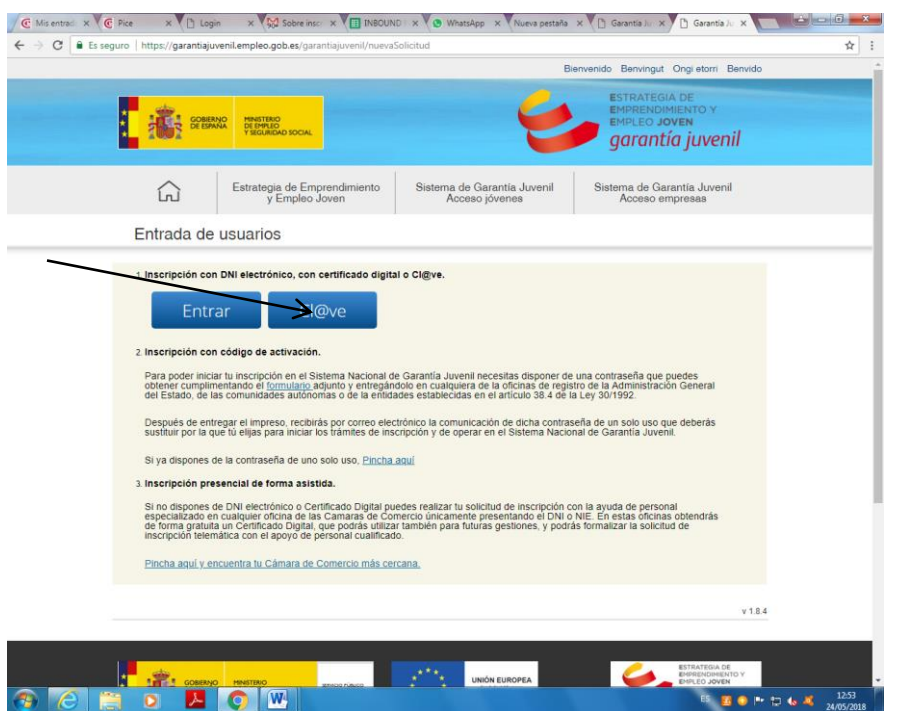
Mis entrad × Pice × Login × Sobre insc × INBOUND × WhatsApp × Nueva pestaña × Garantía Ju × Garantía Ju ×

Es seguro | https://garantiajuvenil.empleo.gob.es/garantiajuvenil/nuevaSolicitud

Bienvenido Benvingut Ongi etorri Benvido

GOBIERNO DE ESPAÑA MINISTERIO DE EMPLEO Y SEGURIDAD SOCIAL

ESTRATEGIA DE EMPRENDIMIENTO Y EMPLEO JOVEN garantía juvenil

Estrategia de Emprendimiento y Empleo Joven | Sistema de Garantía Juvenil Acceso jóvenes | Sistema de Garantía Juvenil Acceso empresas

Entrada de usuarios

1. Inscripción con DNI electrónico, con certificado digital o Cl@ve.

Entrar Cl@ve

2. Inscripción con código de activación.

Para poder iniciar tu inscripción en el Sistema Nacional de Garantía Juvenil necesitas disponer de una contraseña que puedes obtener cumplimentando el formulario adjunto y entregándolo en cualquiera de la oficinas de registro de la Administración General del Estado, de las comunidades autónomas o de las entidades establecidas en el artículo 38.4 de la Ley 30/1992.

Después de entregar el impreso, recibirás por correo electrónico la comunicación de dicha contraseña de un solo uso que deberás sustituir por la que tú elijas para iniciar los trámites de inscripción y de operar en el Sistema Nacional de Garantía Juvenil.

Si ya dispones de la contraseña de uno solo uso, Pincha aquí

3. Inscripción presencial de forma asistida.

Si no dispones de DNI electrónico o Certificado Digital puedes realizar tu solicitud de inscripción con la ayuda de personal especializado en cualquier oficina de las Camaras de Comercio únicamente presentando el DNI o NIE. En estas oficinas obtendrás de forma gratuita un Certificado Digital, que podrás utilizar también para futuras gestiones, y podrás formalizar la solicitud de inscripción telemática con el apoyo de personal cualificado.

Pincha aquí y encuentra tu Cámara de Comercio más cercana.

v 1.8.4

GOBIERNO MINISTERIO UNIÓN EUROPEA ESTRATEGIA DE EMPRENDIMIENTO Y EMPLEO JOVEN

ES 12:53 24/05/2018